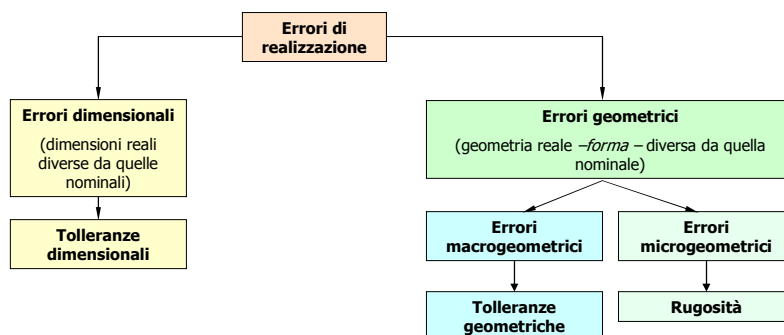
Errori di realizzazione

Errori dimensionali

(dimensioni reali diverse da quelle nominali)

Tolleranze dimensionali

Errori geometrici

(geometria reale –*forma* – diversa da quella nominale)

Errori macrogeometrici

Errori microgeometrici

Tolleranze geometriche

Rugosità